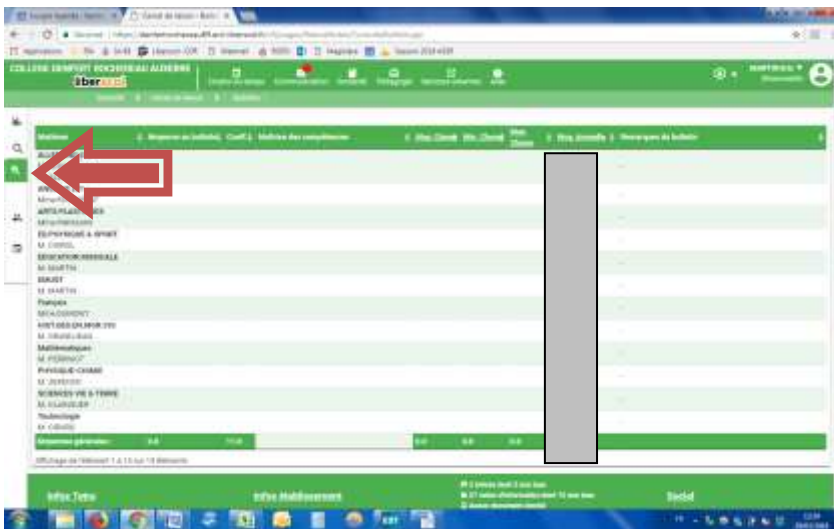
COLLEGE DENFERT ROCHEREAU ALFORTVILLE

Matières | Moyenne ou bulletin | Coeff | Maîtrise des compétences | Moy. Classe | Min. Classe | Max. Classe | Moy. Annuelle | Remarques du bulletin

ARTS PLASTIQUES
EDUCATION PHYSIQUE & SPORT
M. CHIREL
EDUCATION MUSICALE
M. MARTIN
EMC
M. MARTIN
Français
HISTOIRE-GEOGRAPHIE
Mathématiques
M. PERRAULT
PHYSIQUE-CHIMIE
SCIENCES VIE & TERRE
Technologie

Moyennes générales

Affichage de l'élément 1 à 13 sur 13 éléments

Infos Tetra
Infos établissement
Social